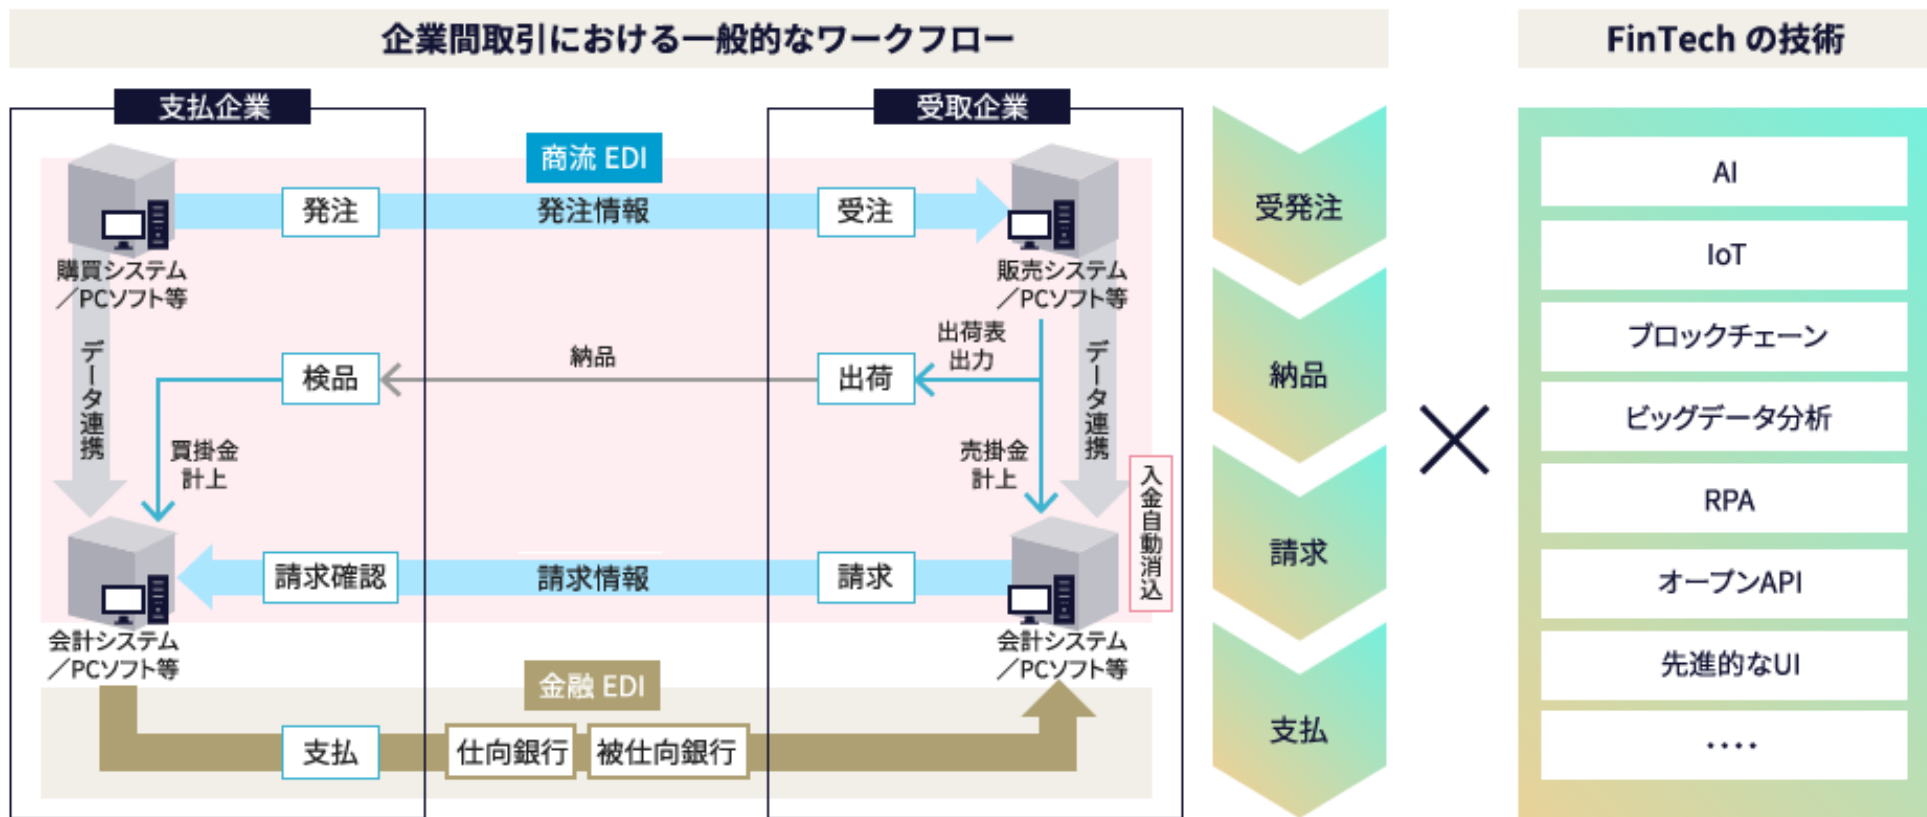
企業間取引における一般的なワークフロー

FinTech の技術

支払企業

受取企業

商流 EDI

発注

発注情報

受注

購買システム／PCソフト等

販売システム／PCソフト等

データ連携

出荷表出力

データ連携

検品

納品

出荷

買掛金計上

売掛金計上

入金自動消込

請求確認

請求情報

請求

会計システム／PCソフト等

会計システム／PCソフト等

金融 EDI

支払

仕向銀行

被仕向銀行

受発注

納品

請求

支払

AI

IoT

ブロックチェーン

ビッグデータ分析

RPA

オープンAPI

先進的なUI

････